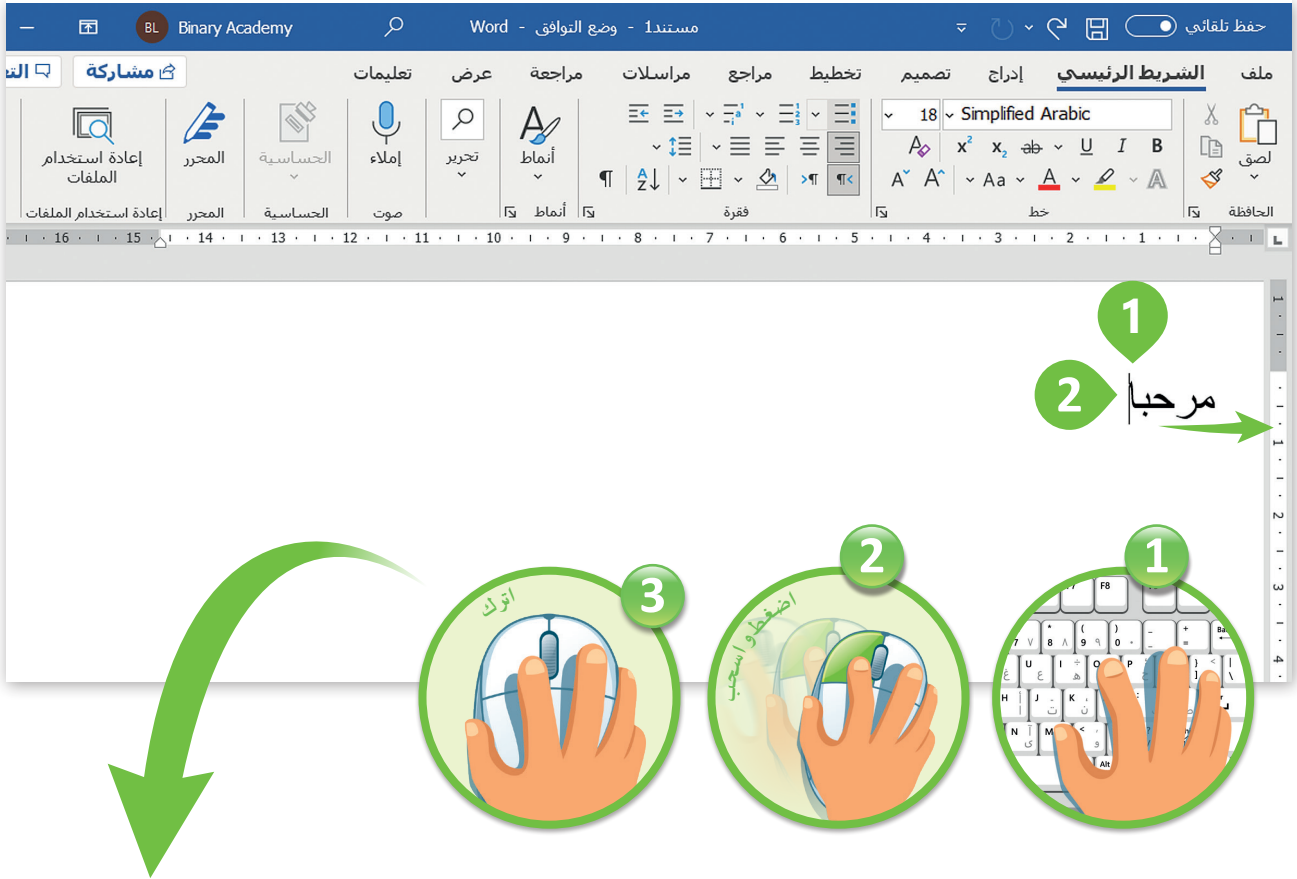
حفظ تلقائي
مستند1 - وضع التوافق - Word
BL Binary Academy

ملف الشريط الرئيسي إدراج تصميم تخطيط مراجع مراسلات مراجعة عرض تعليمات
مشاركة
التـ

لصق
الحافظة
Simplified Arabic 18
B I U ab $x_2$ $x^2$
Aa
خط
فقرة
أنماط
أنماط
تحرير
إملاء
صوت
الحساسية
الحساسية
المحرر
المحرر
إعادة استخدام الملفات
إعادة استخدام الملفات

16 15 14 13 12 11 10 9 8 7 6 5 4 3 2 1

1
2
مرحبا

1
2
اضغط واسحب
3
اترك